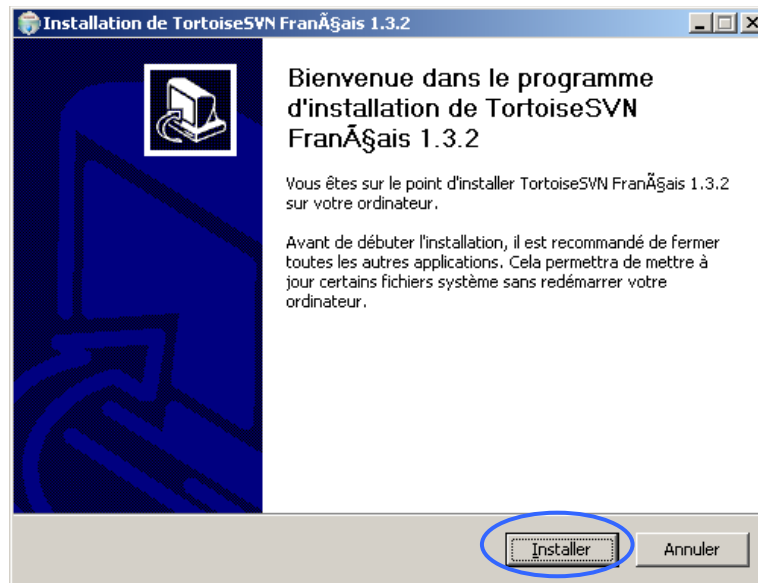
Installation de TortoiseSVN FranÃ§ais 1.3.2

Bienvenue dans le programme d'installation de TortoiseSVN FranÃ§ais 1.3.2

Vous êtes sur le point d'installer TortoiseSVN FranÃ§ais 1.3.2 sur votre ordinateur.

Avant de débuter l'installation, il est recommandé de fermer toutes les autres applications. Cela permettra de mettre à jour certains fichiers système sans redémarrer votre ordinateur.

Installer

Annuler